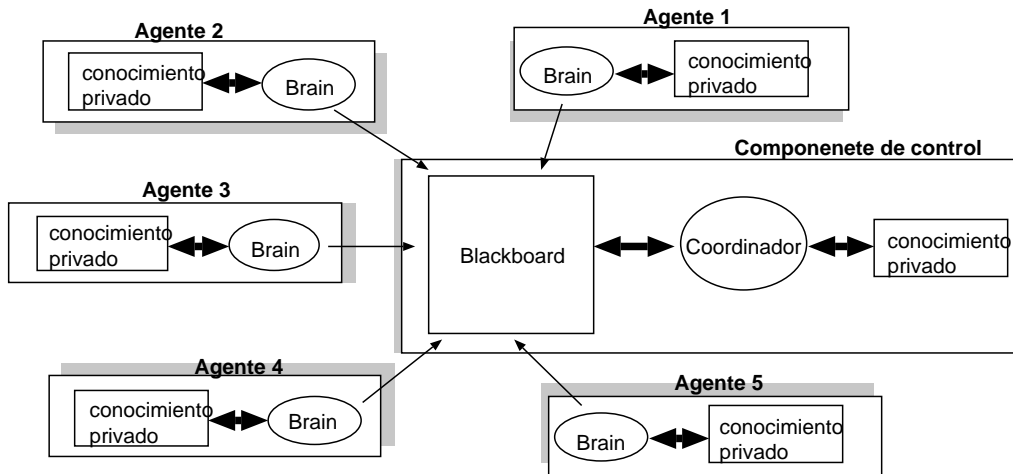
Agente 2

conocimiento privado

Brain

Agente 1

Brain

conocimiento privado

Componenete de control

Agente 3

conocimiento privado

Brain

Blackboard

Coordinador

conocimiento privado

Agente 4

conocimiento privado

Brain

Agente 5

Brain

conocimiento privado